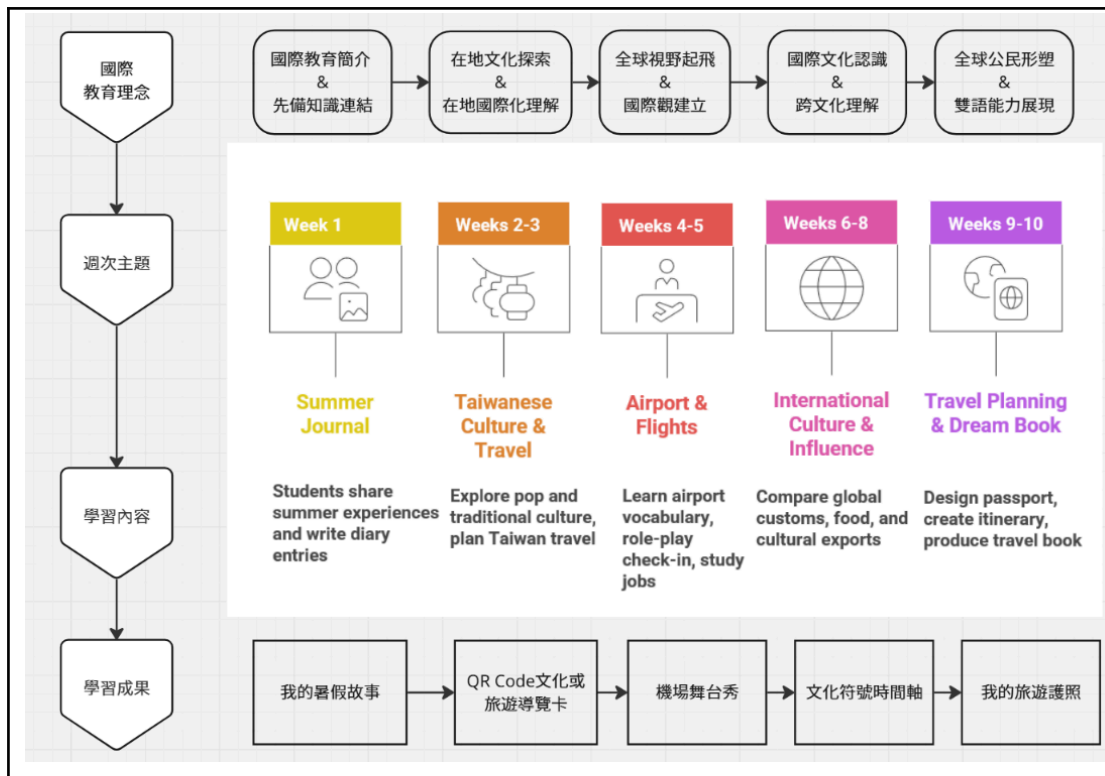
國際
教育理念

國際教育簡介
&
先備知識連結

在地文化探索
&
在地國際化理解

全球視野起飛
&
國際觀建立

國際文化認識
&
跨文化理解

全球公民形塑
&
雙語能力展現

週次主題

Week 1

Weeks 2-3

Weeks 4-5

Weeks 6-8

Weeks 9-10

Summer Journal

Taiwanese Culture & Travel

Airport & Flights

International Culture & Influence

Travel Planning & Dream Book

學習內容

Students share summer experiences and write diary entries

Explore pop and traditional culture, plan Taiwan travel

Learn airport vocabulary, role-play check-in, study jobs

Compare global customs, food, and cultural exports

Design passport, create itinerary, produce travel book

學習成果

我的暑假故事

QR Code文化或旅遊導覽卡

機場舞台秀

文化符號時間軸

我的旅遊護照